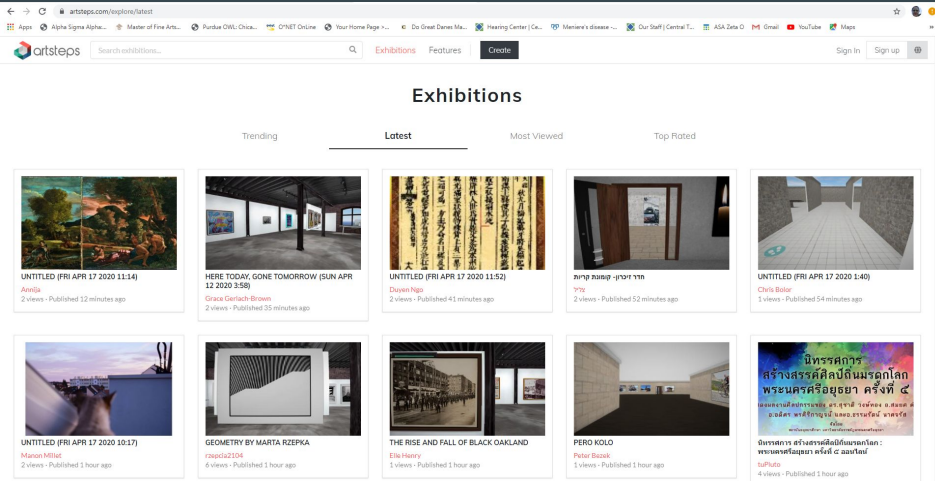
artsteps.com/explore/latest

Apps Alpha Sigma Alphe... Master of Fine Arts... Purdue OWL: Chica... O*NET OnLine Your Home Page >... Do Great Danes Ma... Hearing Center | Ce... Meniere's disease -... Our Staff | Central T... ASA Zeta O Gmail YouTube Maps

artsteps Search exhibitions... Exhibitions Features Create Sign In Sign up

Exhibitions

Trending Latest Most Viewed Top Rated

UNTITLED (FRI APR 17 2020 11:14)
Annija
2 views • Published 12 minutes ago

HERE TODAY, GONE TOMORROW (SUN APR 12 2020 3:58)
Grace Gerlach-Brown
2 views • Published 35 minutes ago

UNTITLED (FRI APR 17 2020 11:52)
Duyen Ngo
2 views • Published 41 minutes ago

חדר זיכרון- קומונת קרית
צליל
2 views • Published 52 minutes ago

UNTITLED (FRI APR 17 2020 1:40)
Chris Bolor
1 views • Published 54 minutes ago

UNTITLED (FRI APR 17 2020 10:17)
Manon Millet
2 views • Published 1 hour ago

GEOMETRY BY MARTA RZEPKA
rzepcia2104
6 views • Published 1 hour ago

THE RISE AND FALL OF BLACK OAKLAND
Elle Henry
1 views • Published 1 hour ago

PERO KOLO
Peter Bezek
1 views • Published 1 hour ago

นิทรรศการ สร้างสรรค์ศิลป์ถิ่นมรดกโลก พระนครศรีอยุธยา ครั้งที่ ๔
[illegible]

นิทรรศการ สร้างสรรค์ศิลป์ถิ่นมรดกโลก : พระนครศรีอยุธยา ครั้งที่ ๔ ออนไลน์
tuPluto
4 views • Published 1 hour ago